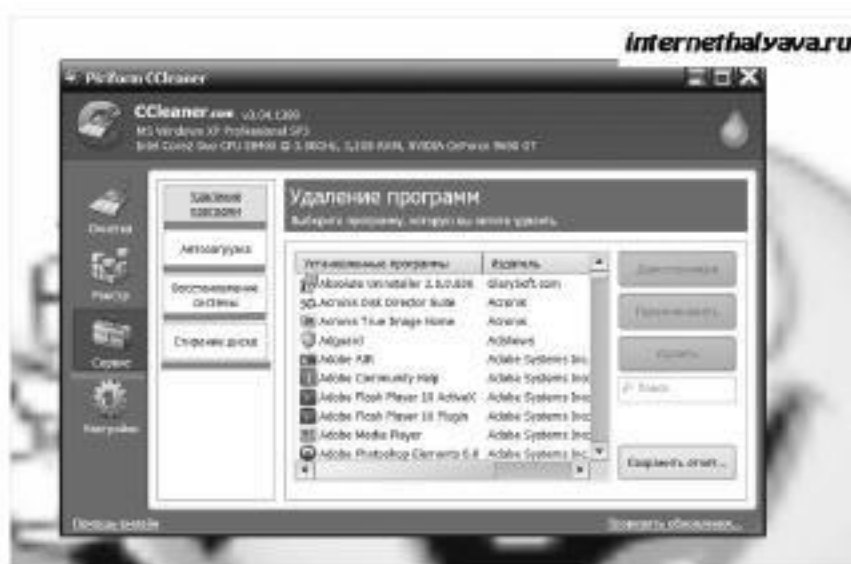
internethalyava.ru

Piriform CCleaner

CCleaner.com v3.04.1389
MS Windows XP Professional SP3
Intel Core2 Duo CPU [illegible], 2,00GHz, 2,00 RAM, NVIDIA GeForce 9600 GT

Очистка
Реестр
Сервис
Настройки

Удаление программ
Автозагрузка
Восстановление системы
Стирание дисков

Удаление программ
Выберите программу, которую вы хотите удалить.

| Установленные программы | Издатель |
|---|---|
| Absolute Uninstaller 2.6.0.606 | Glarysoft.com |
| Acronis Disk Director Suite | Acronis |
| Acronis True Image Home | Acronis |
| Adguard | Adguard |
| Adobe AIR | Adobe Systems Inc. |
| Adobe Community Help | Adobe Systems Inc. |
| Adobe Flash Player 10 ActiveX | Adobe Systems Inc. |
| Adobe Flash Player 10 Plugin | Adobe Systems Inc. |
| Adobe Media Player | Adobe Systems Inc. |
| Adobe Photoshop Elements 6.0 | Adobe Systems Inc. |

Деинсталляция
Переименовать
Удалить
Поиск
Сохранить отчет...

Онлайн-справка
Проверить обновления...